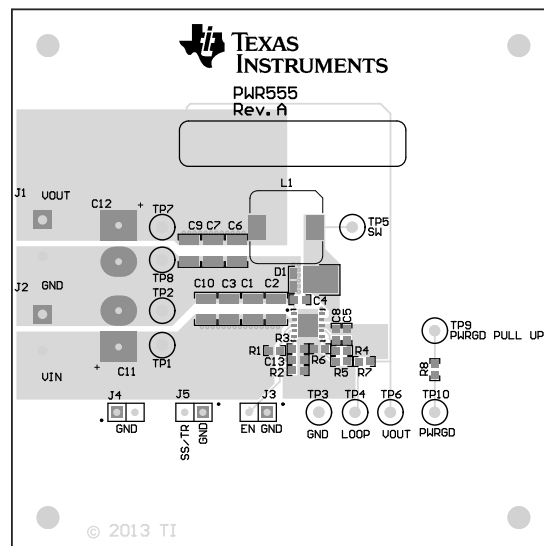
TEXAS INSTRUMENTS

PWR555
Rev. A

J1 VOUT
C12
+
TP7
C9 C7 C6
L1
TP5 SW
TP8
D1
J2 GND
TP2
C10 C3 C1 C2
C4
C8 C5
TP9 PWRGD PULL UP
R3
R1
R6
R4
C13
R2
R5 R7
R8
+
C11
TP1
VIN
J4
GND
J5
SS/TR GND
J3
EN GND
TP3
GND
TP4
LOOP
TP6
VOUT
TP10
PWRGD

© 2013 TI